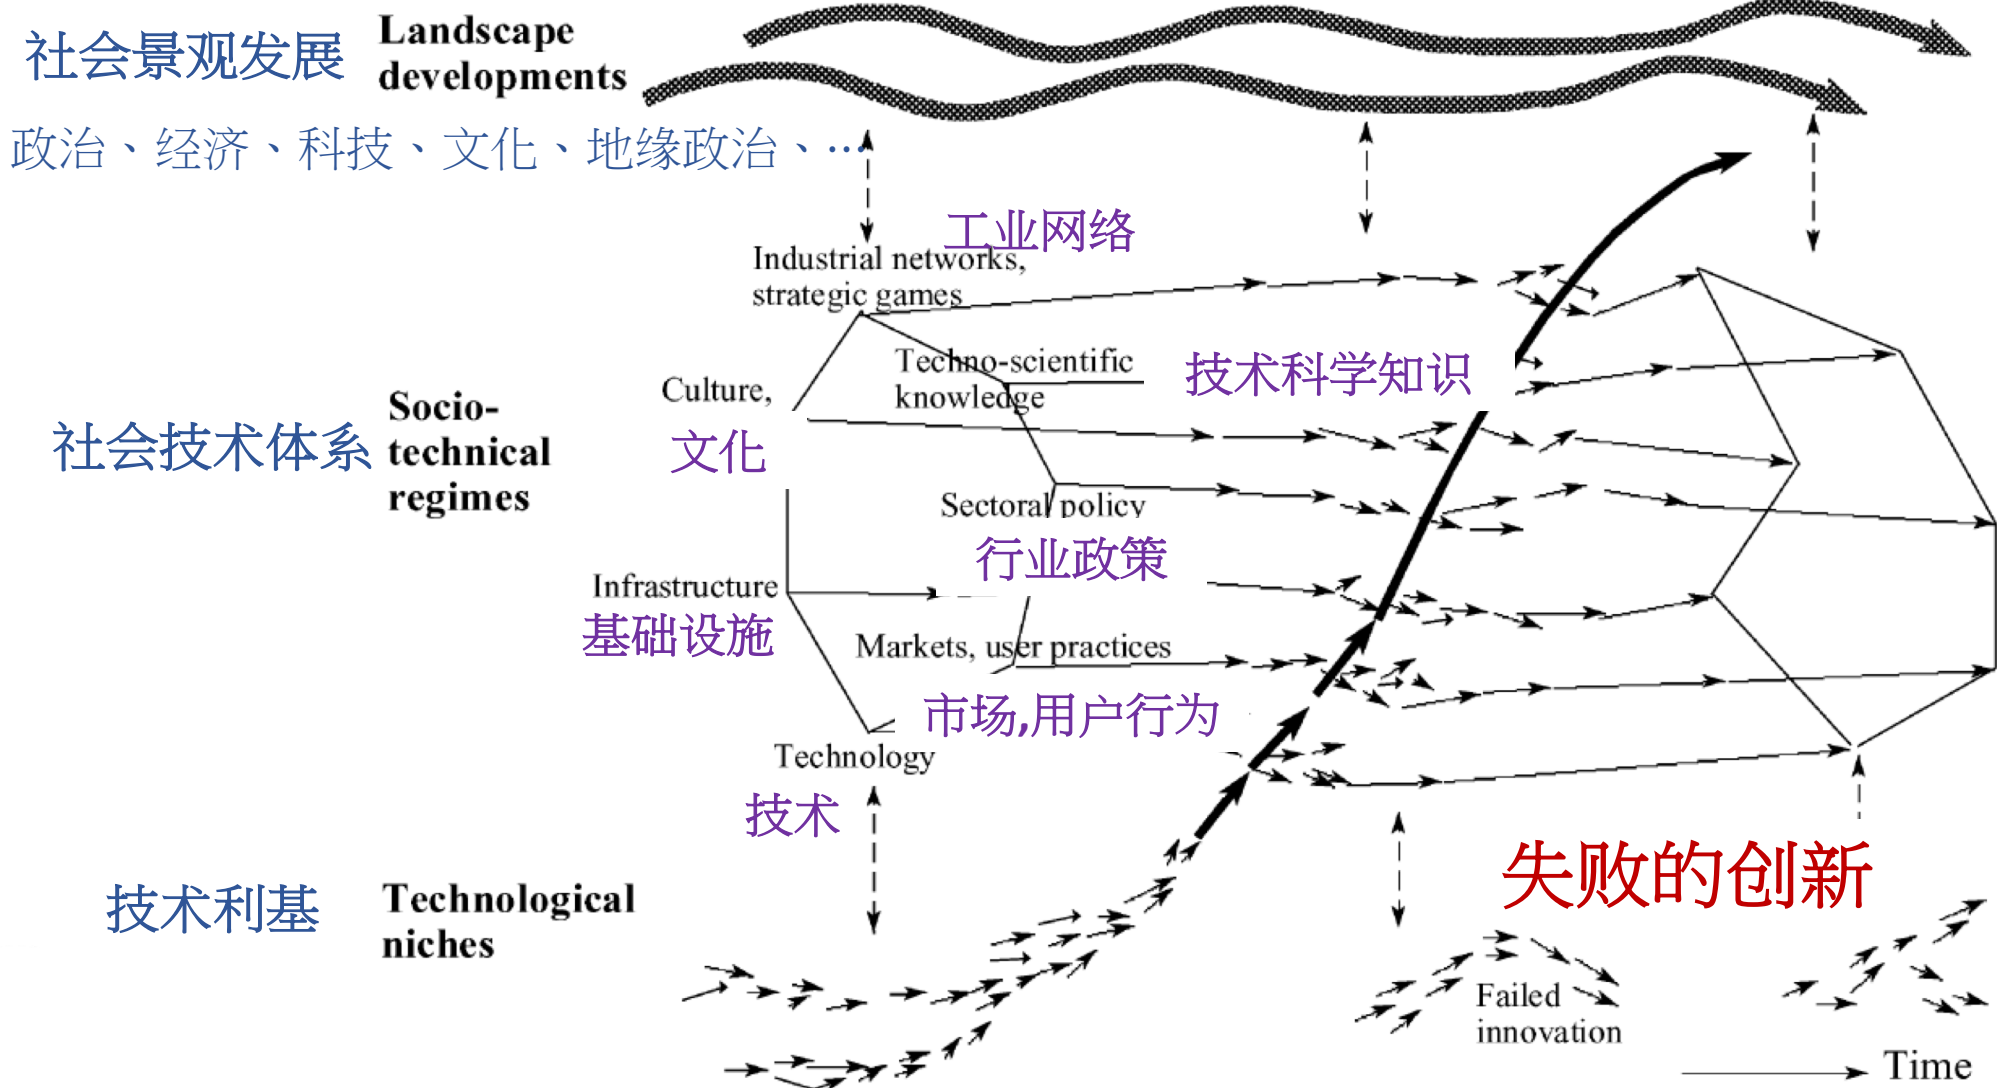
社会景观发展 Landscape developments

政治、经济、科技、文化、地缘政治、…

工业网络

Industrial networks, strategic games

Techno-scientific knowledge

技术科学知识

Culture,

文化

社会技术体系 Socio-technical regimes

Sectoral policy

行业政策

Infrastructure

基础设施

Markets, user practices

市场,用户行为

Technology

技术

技术利基 Technological niches

失败的创新

Failed innovation

Time